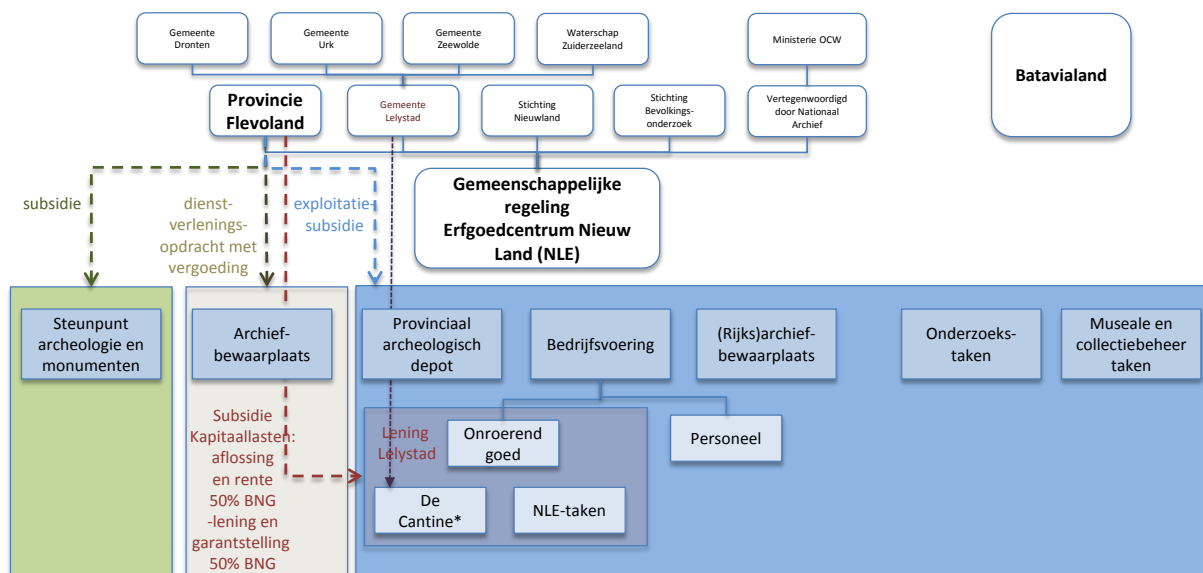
Gemeente Dronten

Gemeente Urk

Gemeente Zeewolde

Waterschap Zuiderzeeland

Ministerie OCW

Batavialand

Provincie Flevoland

Gemeente Lelystad

Stichting Nieuwland

Stichting Bevolkings-onderzoek

Vertegenwoordigd door Nationaal Archief

subsidie

dienst-verlenings-opdracht met vergoeding

exploitatie subsidie

Gemeenschappelijke regeling Erfgoedcentrum Nieuw Land (NLE)

Steunpunt archeologie en monumenten

Archief-bewaarplaats

Provinciaal archeologisch depot

Bedrijfsvoering

(Rijks)archief-bewaarplaats

Onderzoeks-taken

Museale en collectiebeheer taken

Subsidie Kapitaallasten: aflossing en rente 50% BNG -lening en garantstelling 50% BNG

Lening Lelystad

Onroerend goed

Personeel

De Cantine*

NLE-taken